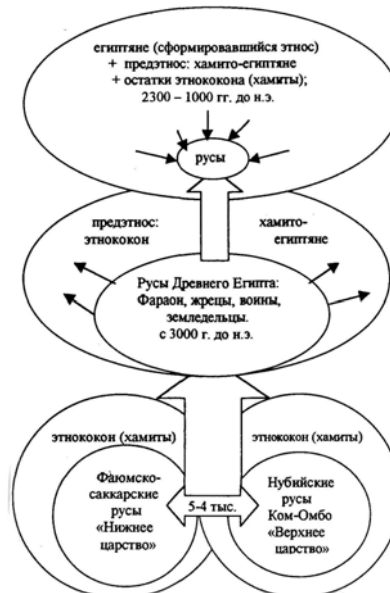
египтяне (сформировавшийся этнос)
+ предэтнос: хамито-египтяне
+ остатки этнококона (хамиты);
2300 – 1000 гг. до н.э.

русы

предэтнос:
этнококон

хамито-
египтяне

Русы Древнего Египта:
Фараон, жрецы, воины,
земледельцы.
с 3000 г. до н.э.

этнококон (хамиты)

этнококон (хамиты)

Фаюмско-
саккарские
русы
«Нижнее
царство»

5-4 тыс.

Нубийские
русы
Ком-Омбо
«Верхнее
царство»